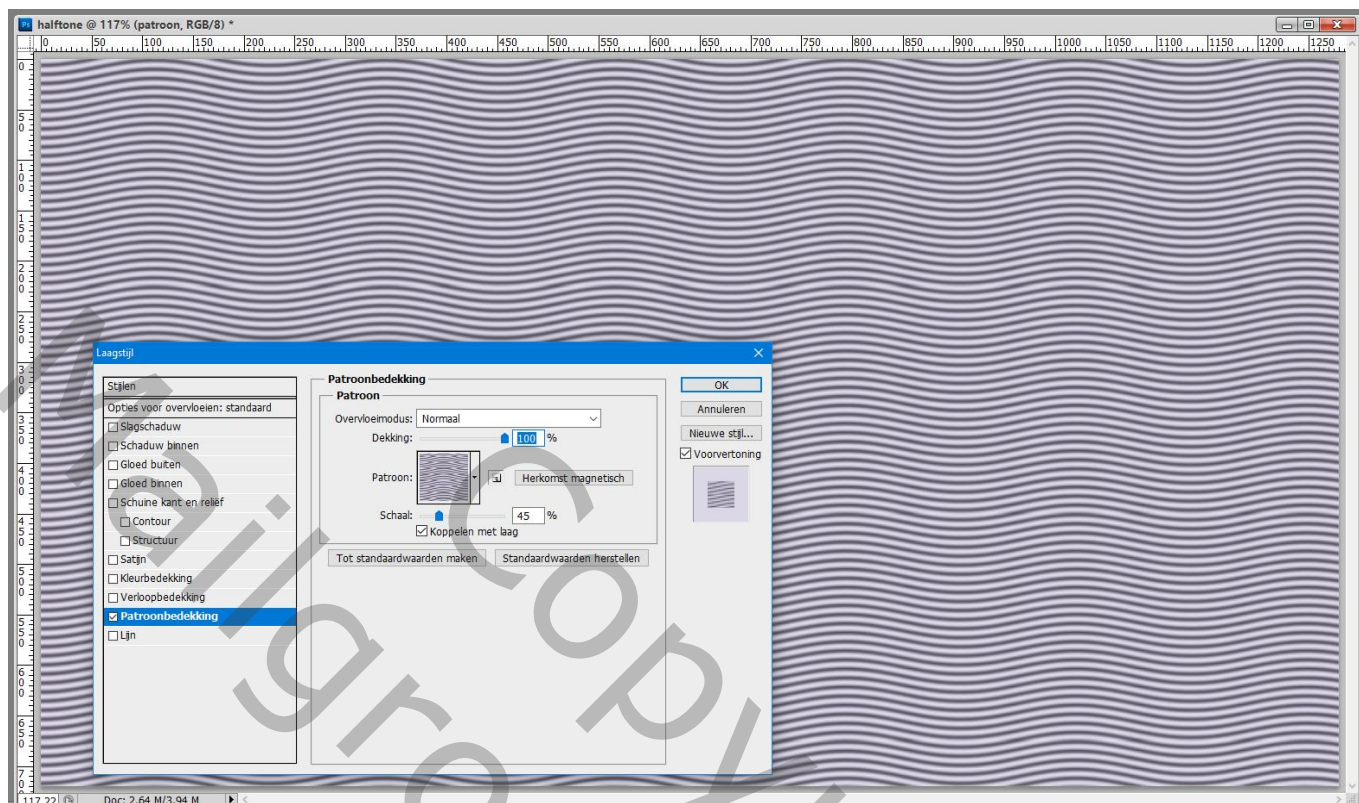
Ps halftone @ 117% (patroon, RGB/8) *

0 50 100 150 200 250 300 350 400 450 500 550 600 650 700 750 800 850 900 950 1000 1050 1100 1150 1200 1250

Laagstijl

Stijlen
Opties voor overvloeien: standaard
Slagschaduw
Schaduw binnen
Gloed buiten
Gloed binnen
Schuine kant en reliëf
Contour
Structuur
Satijn
Kleurbedekking
Verloopbedekking
Patroonbedekking
Lijn

Patroonbedekking
Patroon
Overvloeimodus: Normaal
Dekking: 100 %
Patroon:
Herkomst magnetisch
Schaal: 45 %
Koppelen met laag
Tot standaardwaarden maken
Standaardwaarden herstellen

OK
Annuleren
Nieuwe stijl...
Voorvertoning

Mailgroup Copy

117,22 %
Doc: 2,64 M/3,94 M